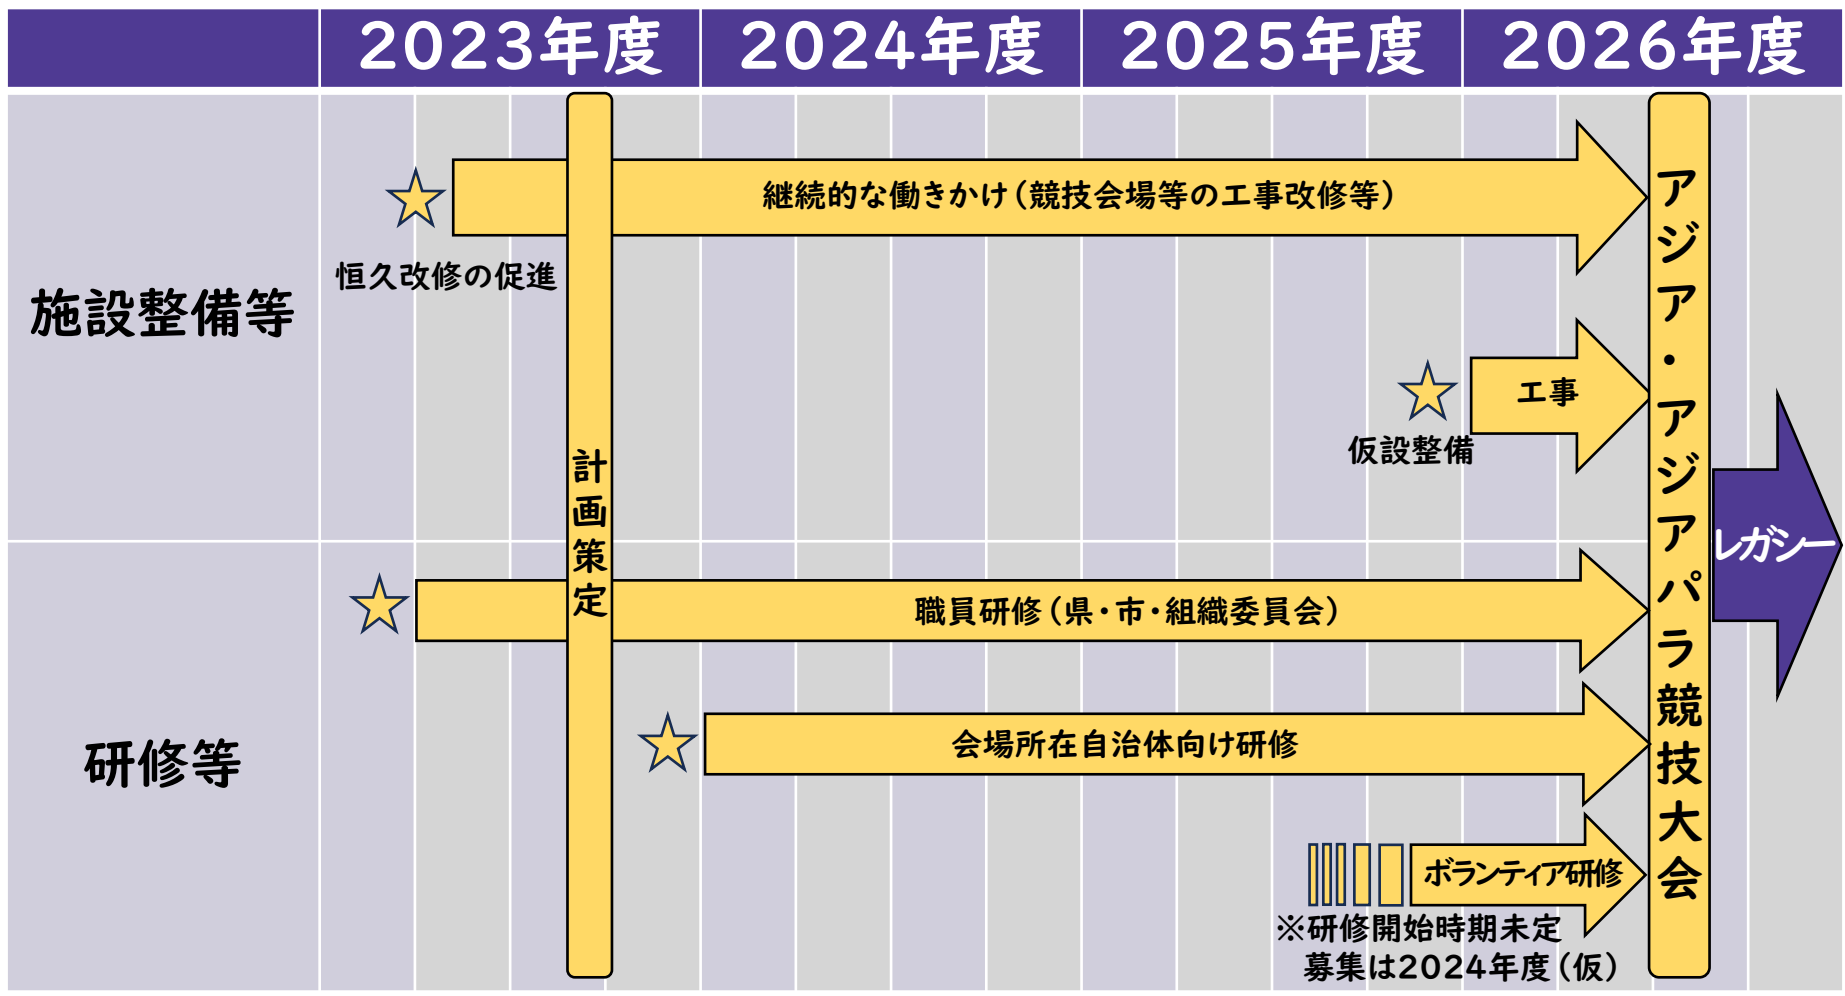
| | 2023年度 | 2024年度 | 2025年度 | 2026年度 |
|---|---|---|---|---|

施設整備等

恒久改修の促進

継続的な働きかけ（競技会場等の工事改修等）

仮設整備

工事

計画策定

アジア・アジアパラ競技大会

レガシー

研修等

職員研修（県・市・組織委員会）

会場所在自治体向け研修

ボランティア研修

※研修開始時期未定
募集は2024年度（仮）